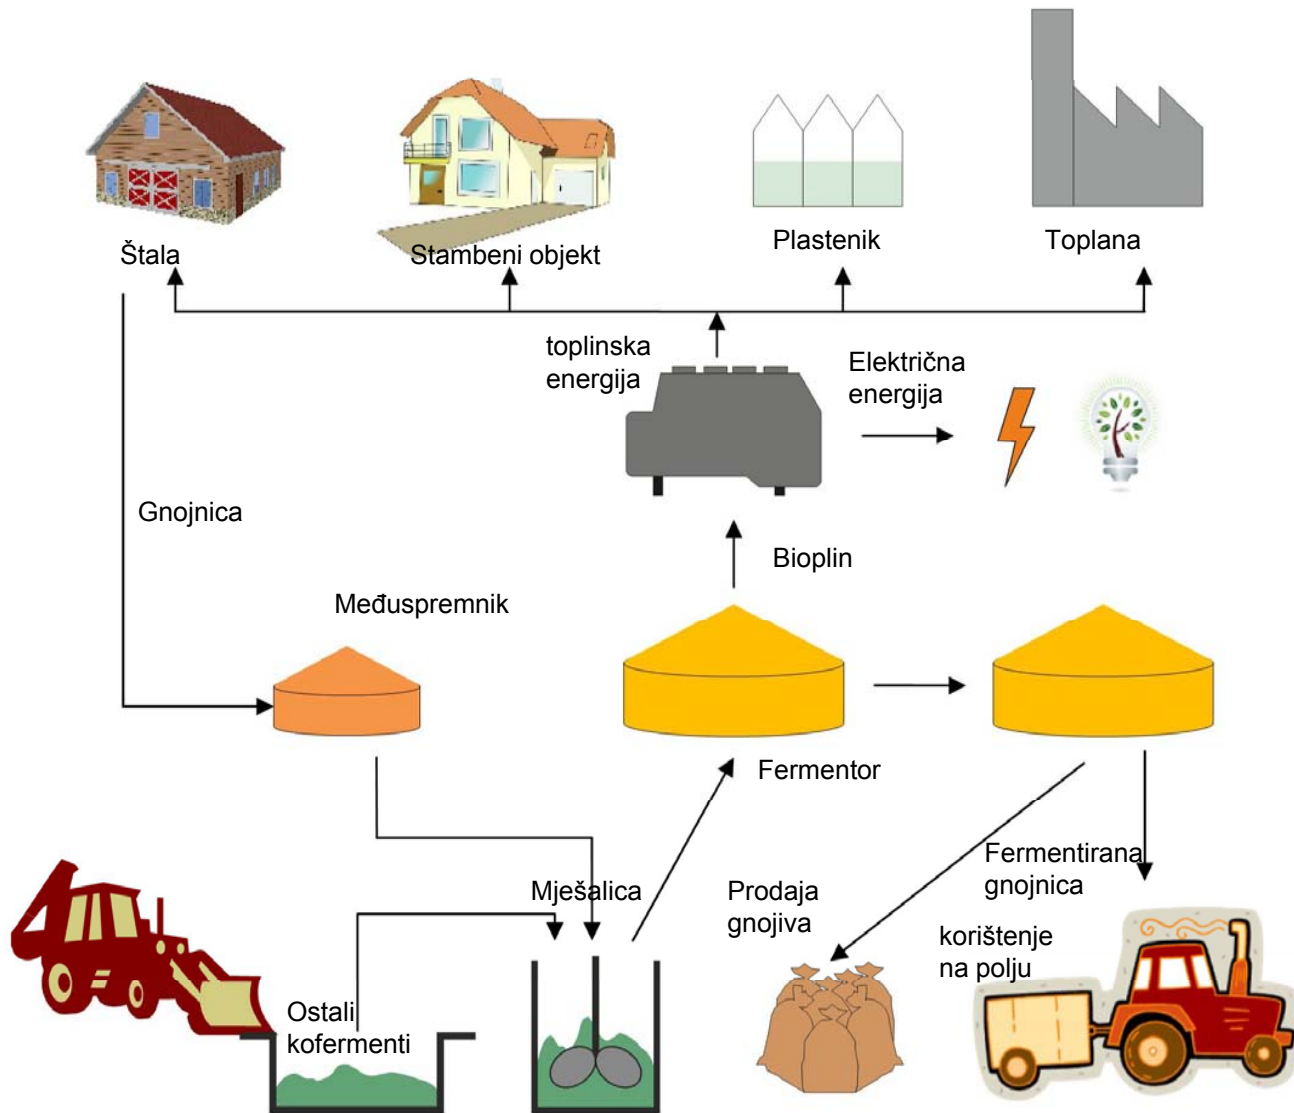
Štala

Stambeni objekt

Plastenik

Toplana

toplinska energija

Električna energija

Gnojnica

Bioplin

Međuspremnik

Fermentor

Mješalica

Prodaja gnojiva

Fermentirana gnojnica

korištenje na polju

Ostali kofermenti